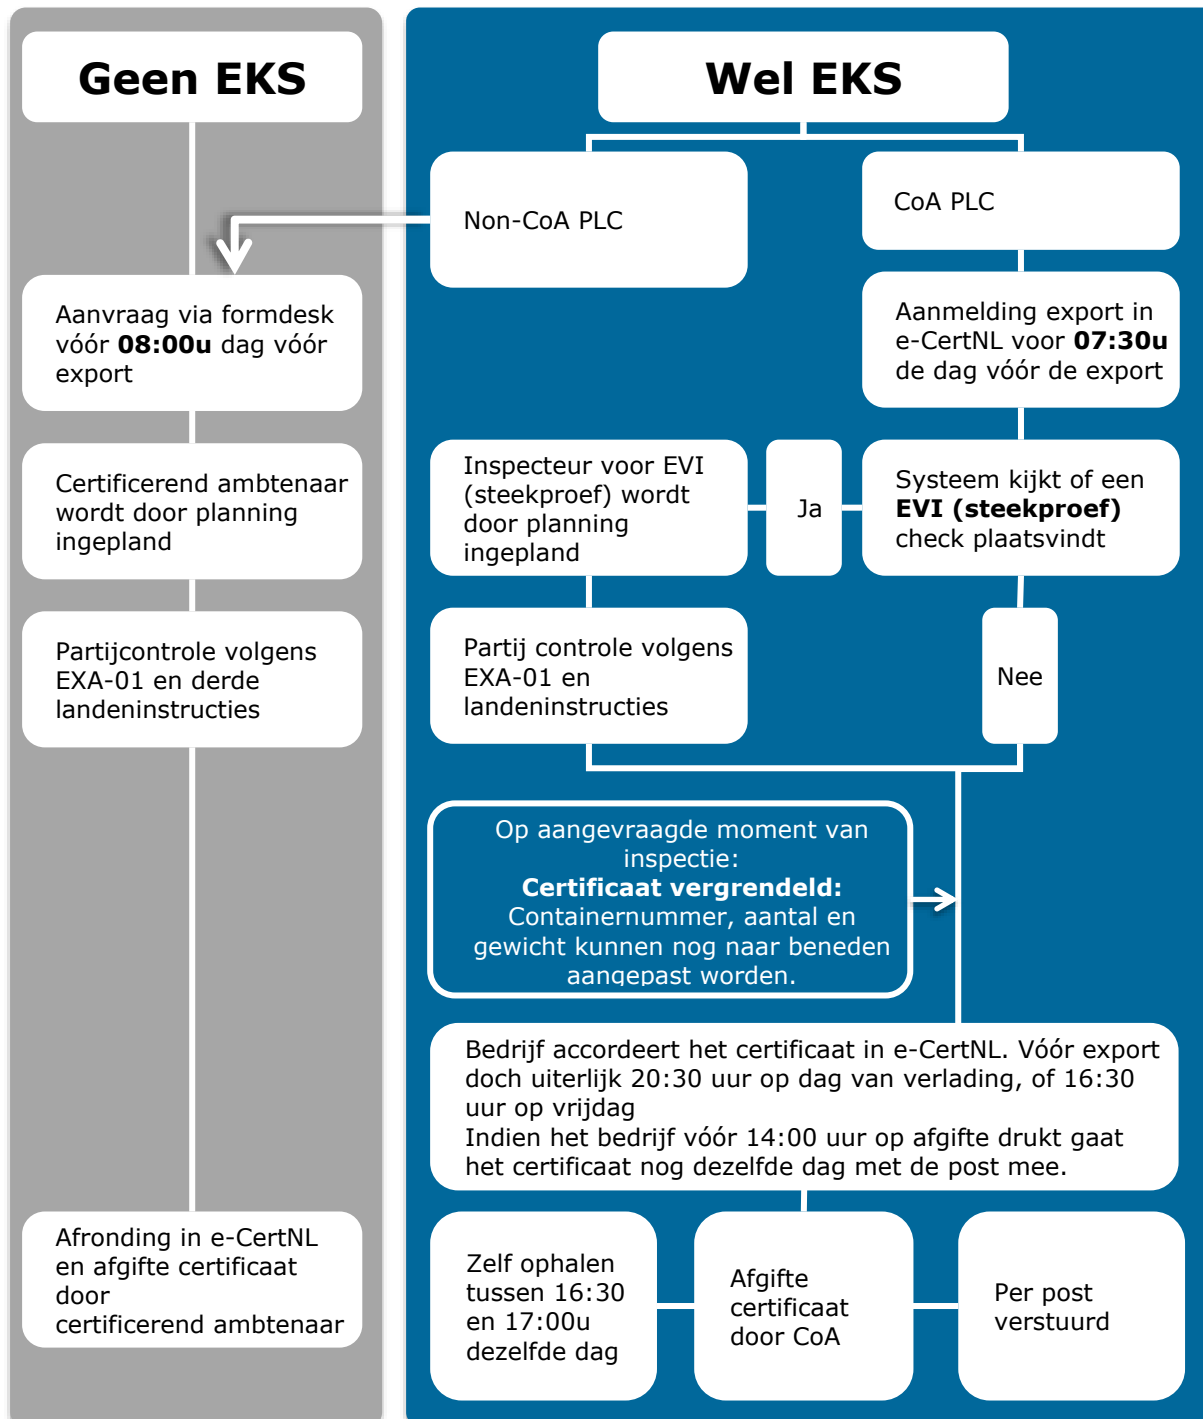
Geen EKS

Aanvraag via formdesk vóór **08:00u** dag vóór export

Certificerend ambtenaar wordt door planning ingepland

Partijcontrole volgens EXA-01 en derde landeninstructies

Afronding in e-CertNL en afgifte certificaat door certificerend ambtenaar

Wel EKS

Non-CoA PLC

CoA PLC

Aanmelding export in e-CertNL voor **07:30u** de dag vóór de export

Systeem kijkt of een **EVI (steekproef)** check plaatsvindt

Ja

Inspecteur voor EVI (steekproef) wordt door planning ingepland

Partij controle volgens EXA-01 en landeninstructies

Nee

Op aangevraagde moment van inspectie:
**Certificaat vergrendeld:**
Containernummer, aantal en gewicht kunnen nog naar beneden aangepast worden.

Bedrijf accordeert het certificaat in e-CertNL. Vóór export doch uiterlijk 20:30 uur op dag van verlading, of 16:30 uur op vrijdag
Indien het bedrijf vóór 14:00 uur op afgifte drukt gaat het certificaat nog dezelfde dag met de post mee.

Zelf ophalen tussen 16:30 en 17:00u dezelfde dag

Afgifte certificaat door CoA

Per post verstuurd